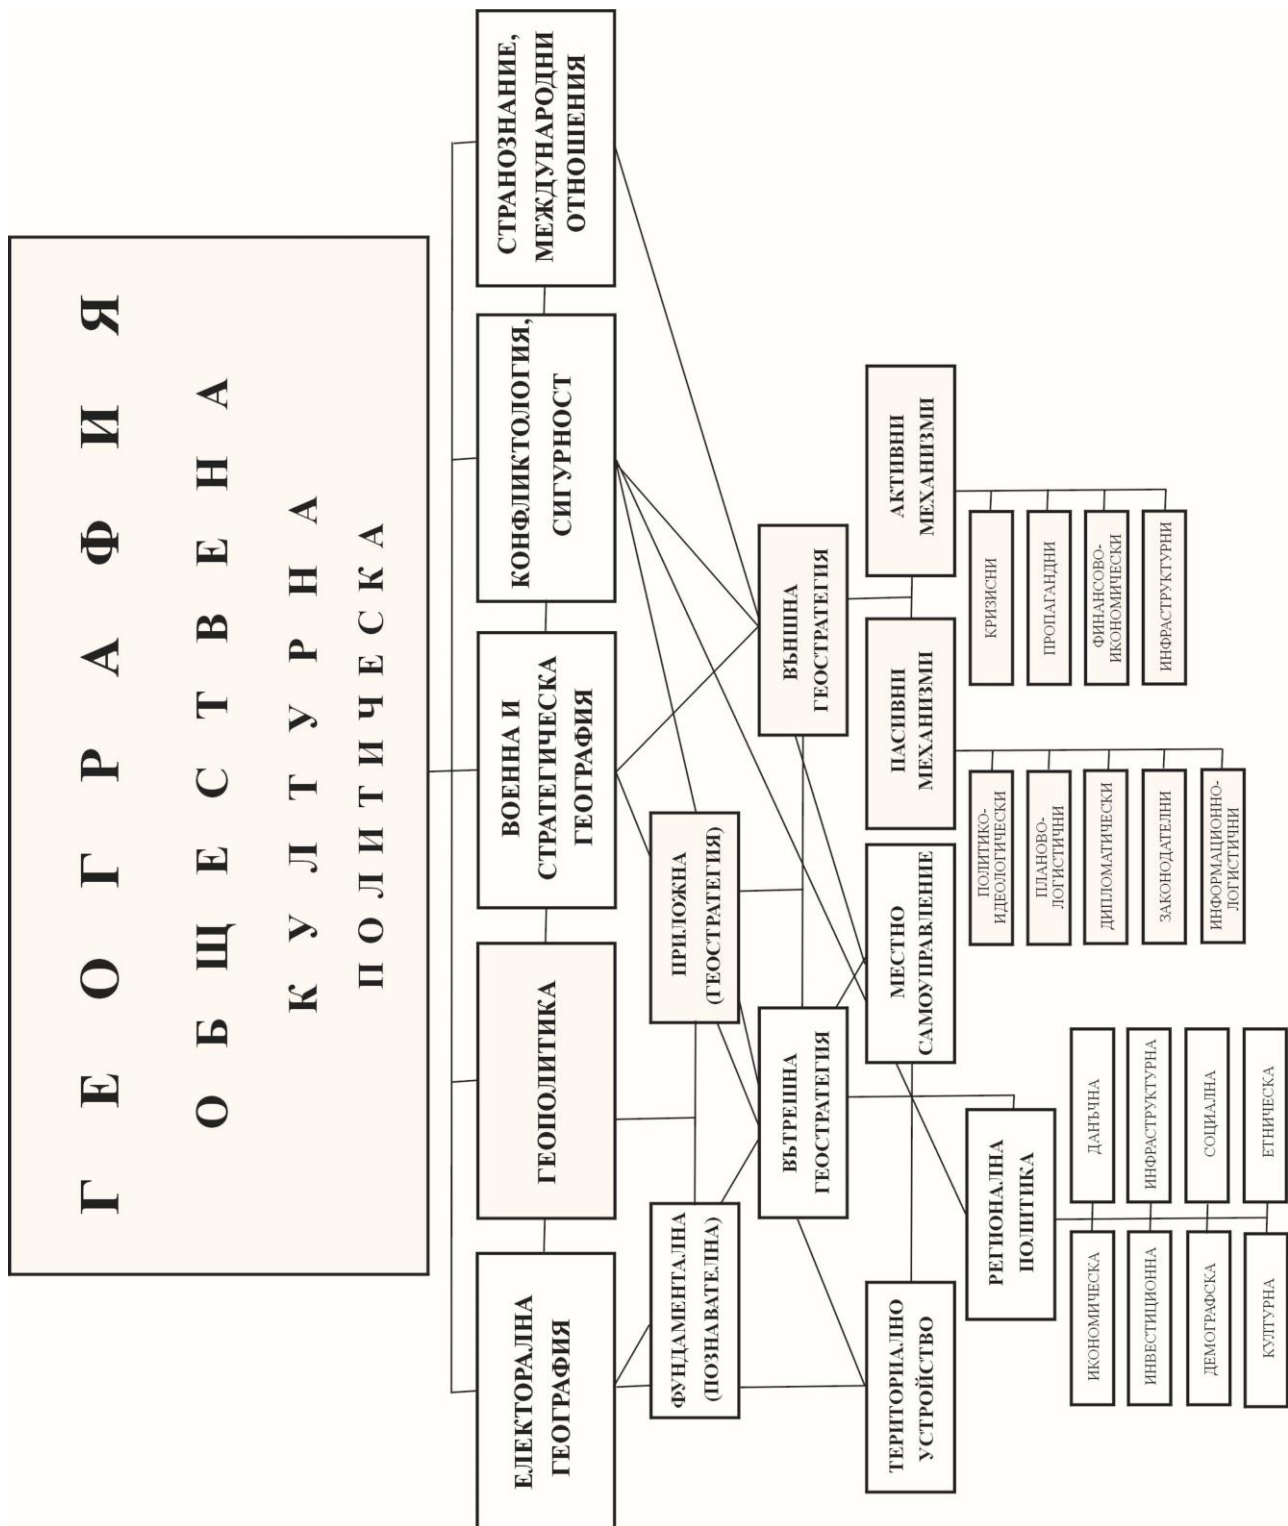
Г Е О Г Р А Ф И Я
О Б Щ Е С Т В Е Н А
К У Л Т У Р Н А
П О Л И Т И Ч Е С К А

ЕЛЕКТОРАЛНА ГЕОГРАФИЯ

ГЕОПОЛИТИКА

ВОЕННА И СТРАТЕГИЧЕСКА ГЕОГРАФИЯ

КОНФЛИКТОЛОГИЯ, СИГУРНОСТ

СТРАНОЗНАНИЕ, МЕЖДУНАРОДНИ ОТНОШЕНИЯ

ФУНДАМЕНТАЛНА (ПОЗНАВАТЕЛНА)

ПРИЛОЖНА (ГЕОСТРАТЕГИЯ)

ВЪТРЕШНА ГЕОСТРАТЕГИЯ

ВЪНШНА ГЕОСТРАТЕГИЯ

ТЕРИТОРИАЛНО УСТРОЙСТВО

МЕСТНО САМОУПРАВЛЕНИЕ

ПАСИВНИ МЕХАНИЗМИ

АКТИВНИ МЕХАНИЗМИ

РЕГИОНАЛНА ПОЛИТИКА

ПОЛИТИКО-ИДЕОЛОГИЧЕСКИ

ПЛАНОВО-ЛОГИСТИЧНИ

ДИПЛОМАТИЧЕСКИ

ЗАКОНОДАТЕЛНИ

ИНФОРМАЦИОННО-ЛОГИСТИЧНИ

КРИЗИСНИ

ПРОПАГАНДНИ

ФИНАНСОВО-ИКОНОМИЧЕСКИ

ИНФРАСТРУКТУРНИ

ИКОНОМИЧЕСКА

ДАНЪЧНА

ИНВЕСТИЦИОННА

ИНФРАСТРУКТУРНА

ДЕМОГРАФСКА

СОЦИАЛНА

КУЛТУРНА

ЕТНИЧЕСКА